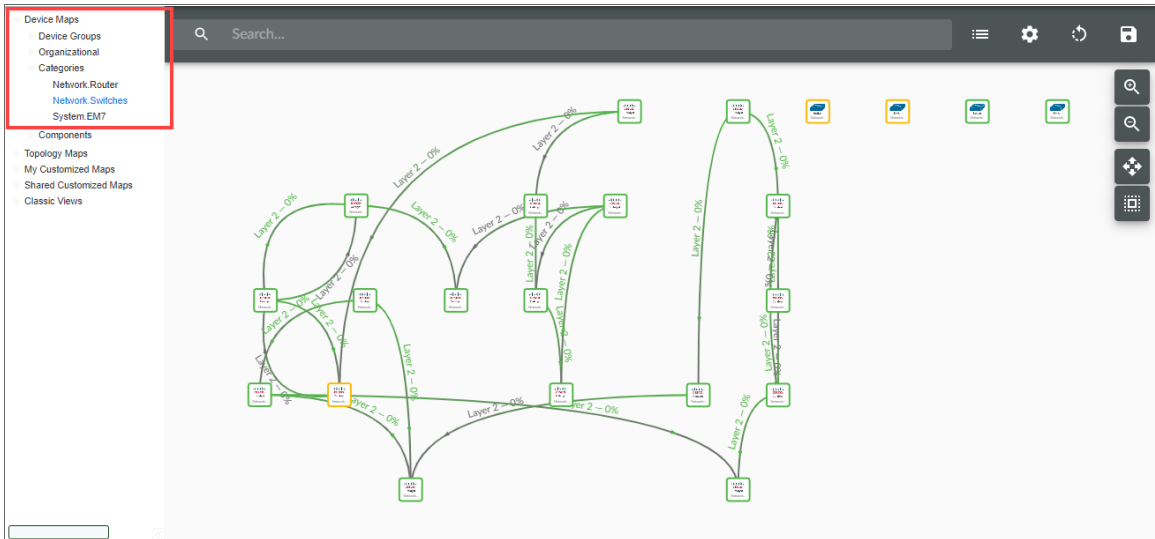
Device Maps
Device Groups
Organizational
Categories
Network.Router
Network.Switches
System.EM7
Components
Topology Maps
My Customized Maps
Shared Customized Maps
Classic Views

Search...

Layer 2 – 0%
Layer 2 – 0%
Layer 2 – 0%
Layer 2 – 0%
Layer 2 – 0%
Layer 2 – 0%
Layer 2 – 0%
Layer 2 – 0%
Layer 2 – 0%
Layer 2 – 0%
Layer 2 – 0%
Layer 2 – 0%
Layer 2 – 0%
Layer 2 – 0%
Layer 2 – 0%
Layer 2 – 0%
Layer 2 – 0%
Layer 2 – 0%
Layer 2 – 0%
Layer 2 – 0%
Layer 2 – 0%
Layer 2 – 0%
Layer 2 – 0%